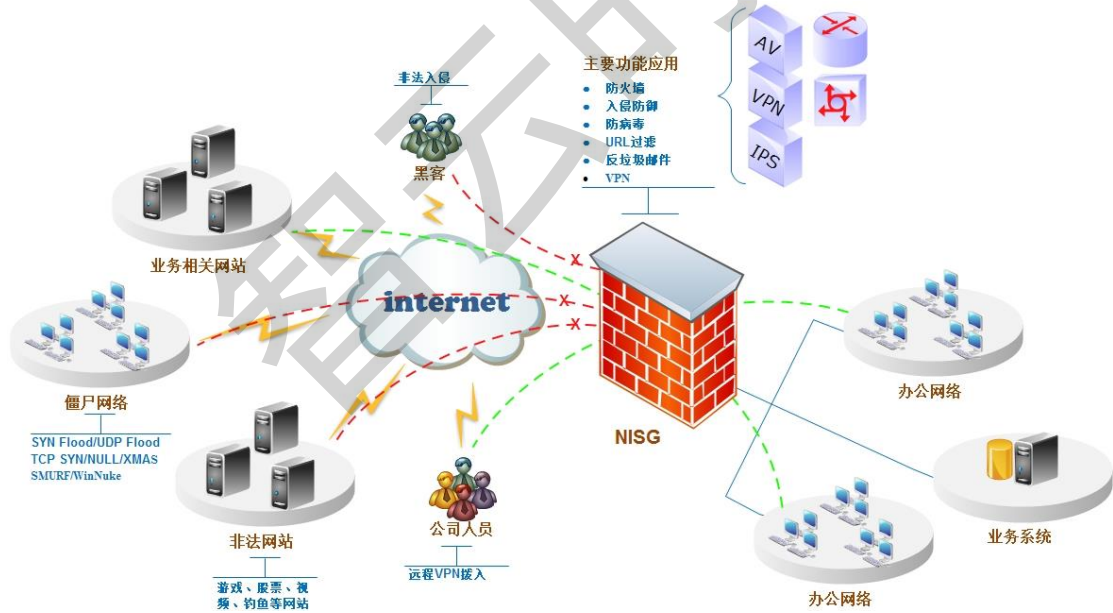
非法入侵

黑客

主要功能应用
- 防火墙
- 入侵防御
- 防病毒
- URL过滤
- 反垃圾邮件
- VPN

AV
VPN
IPS

业务相关网站

internet

僵尸网络

SYN Flood/UDP Flood
TCP SYN/NULL/XMAS
SMURF/WinNuke

NISG

办公网络

业务系统

非法网站

游戏、股票、视频、钓鱼等网站

公司人员

远程VPN接入

办公网络